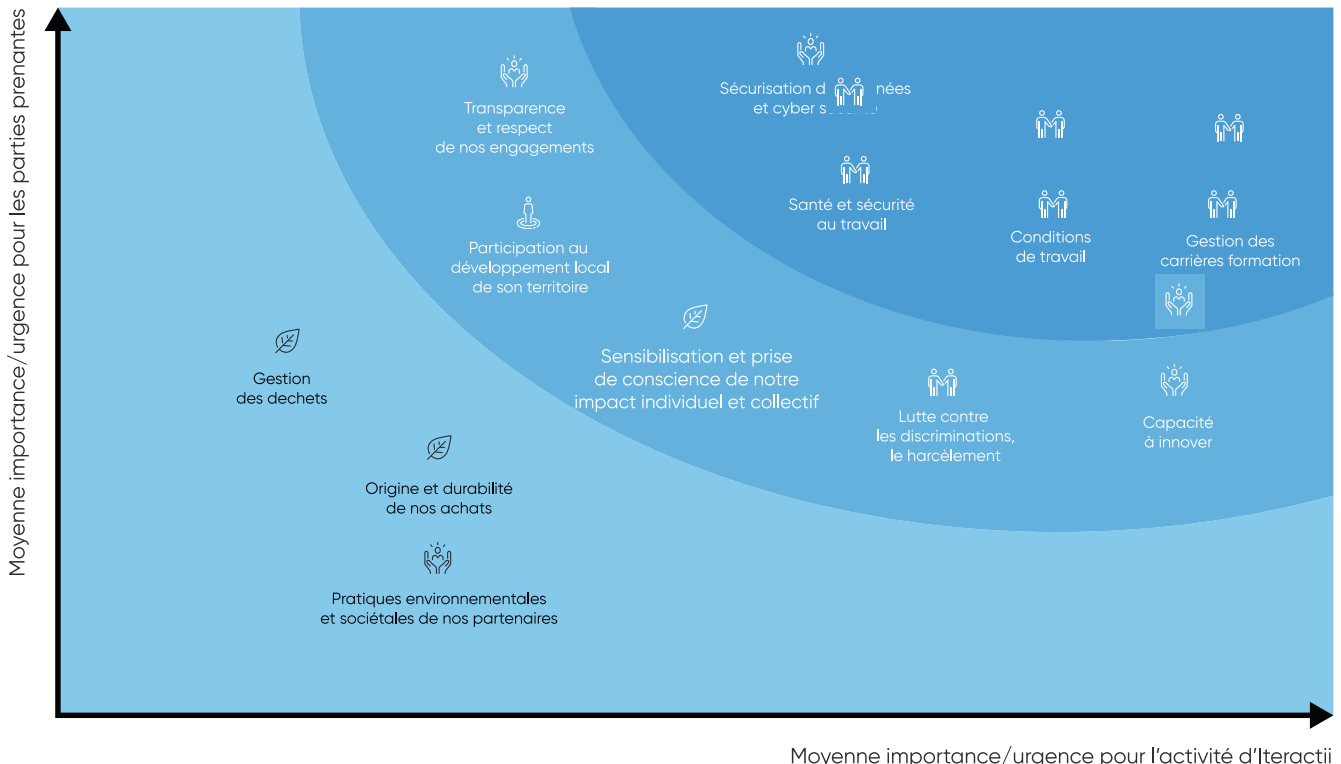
Moyenne importance/urgence pour les parties prenantes

Transparence et respect de nos engagements

Sécurisation d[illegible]nées et cyber s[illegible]

Santé et sécurité au travail

Conditions de travail

Gestion des carrières formation

Participation au développement local de son territoire

Gestion des dechets

Sensibilisation et prise de conscience de notre impact individuel et collectif

Lutte contre les discriminations, le harcèlement

Capacité à innover

Origine et durabilité de nos achats

Pratiques environnementales et sociétales de nos partenaires

Moyenne importance/urgence pour l'activité d'Iteracti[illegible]